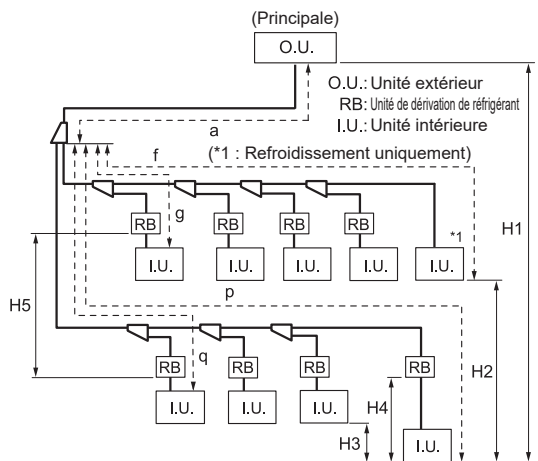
(Principale)

O.U.

O.U.: Unité extérieur
RB: Unité de dérivation de réfrigérant
I.U.: Unité intérieure

a

(*1 : Refroidissement uniquement)

f

g

RB RB RB RB

I.U. I.U. I.U. I.U. I.U.

*1

H1

p

H5

q

RB RB RB RB

I.U. I.U. I.U.

H2

H4

H3

I.U.